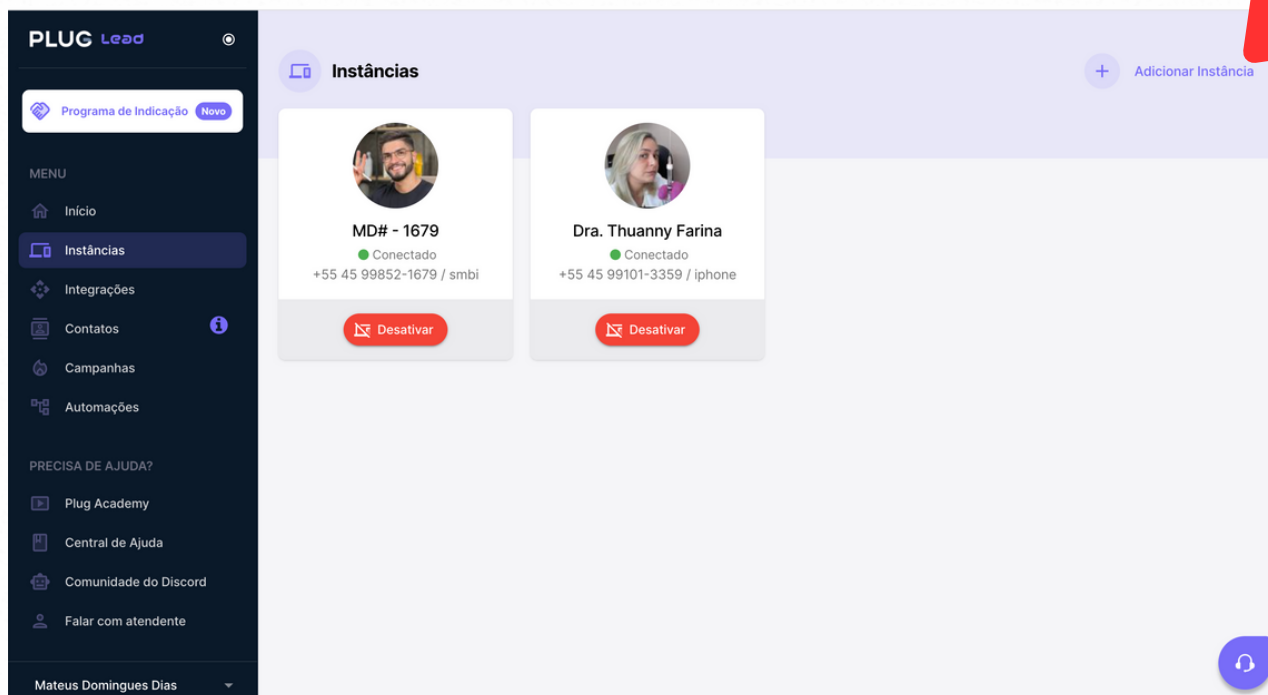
PLUG Lead

Programa de Indicação Novo

MENU

Início

Instâncias

Integrações

Contatos

Campanhas

Automações

PRECISA DE AJUDA?

Plug Academy

Central de Ajuda

Comunidade do Discord

Falar com atendente

Mateus Domingues Dias

Instâncias

Adicionar Instância

MD# - 1679
Conectado
+55 45 99852-1679 / smbi
Desativar

Dra. Thuanny Farina
Conectado
+55 45 99101-3359 / iphone
Desativar